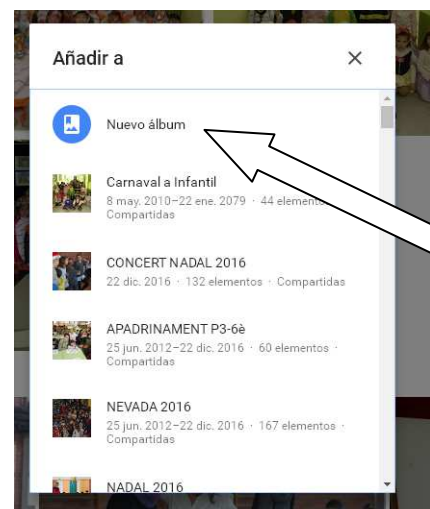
Añadir a
×

Nuevo álbum

Carnaval a Infantil
8 may. 2010–22 ene. 2079 · 44 elemento
Compartidas

CONCERT NADAL 2016
22 dic. 2016 · 132 elementos · Compartidas

APADRINAMENT P3-6è
25 jun. 2012–22 dic. 2016 · 60 elementos · Compartidas

NEVADA 2016
25 jun. 2012–22 dic. 2016 · 167 elementos · Compartidas

NADAL 2016